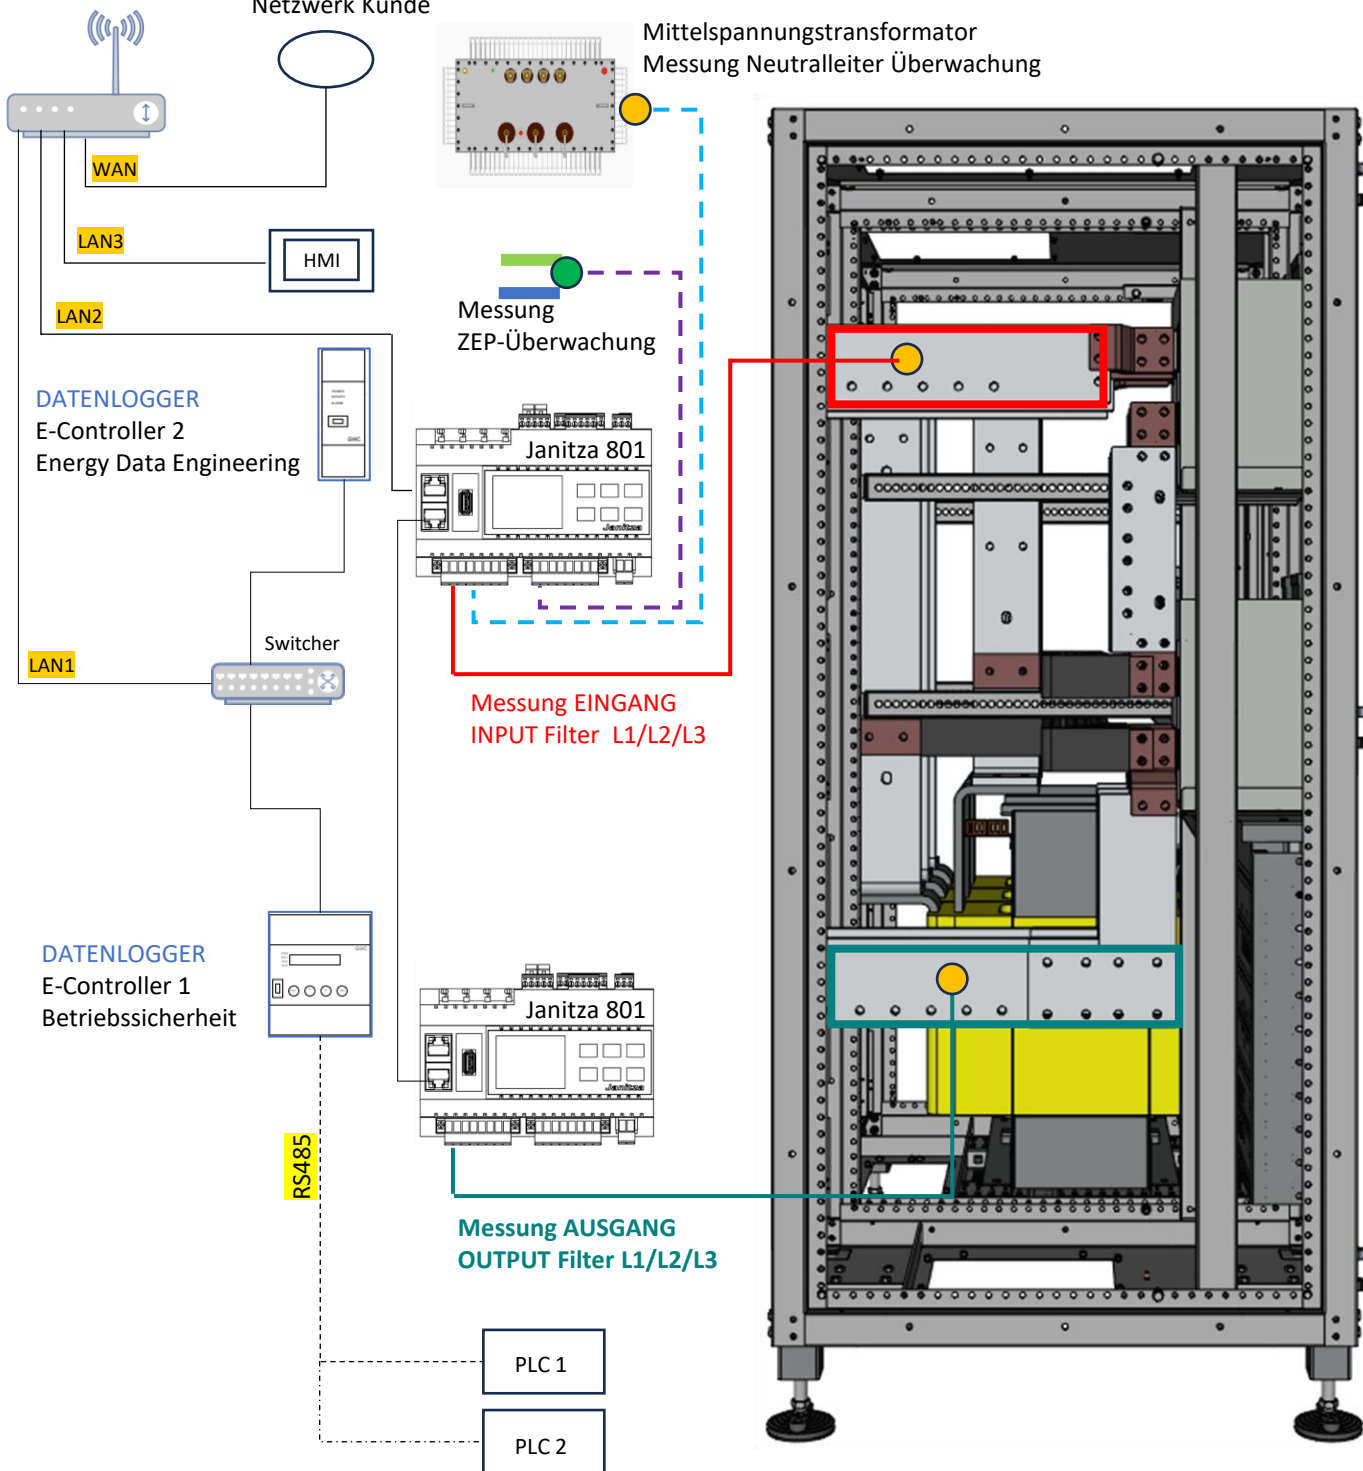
Netzwerk Kunde

Mittelspannungstransformator
Messung Neutralleiter Überwachung

WAN

LAN3

HMI

LAN2

Messung
ZEP-Überwachung

DATENLOGGER
E-Controller 2
Energy Data Engineering

Janitza 801

Switcher

LAN1

Messung EINGANG
INPUT Filter L1/L2/L3

DATENLOGGER
E-Controller 1
Betriebssicherheit

Janitza 801

RS485

Messung AUSGANG
OUTPUT Filter L1/L2/L3

PLC 1

PLC 2